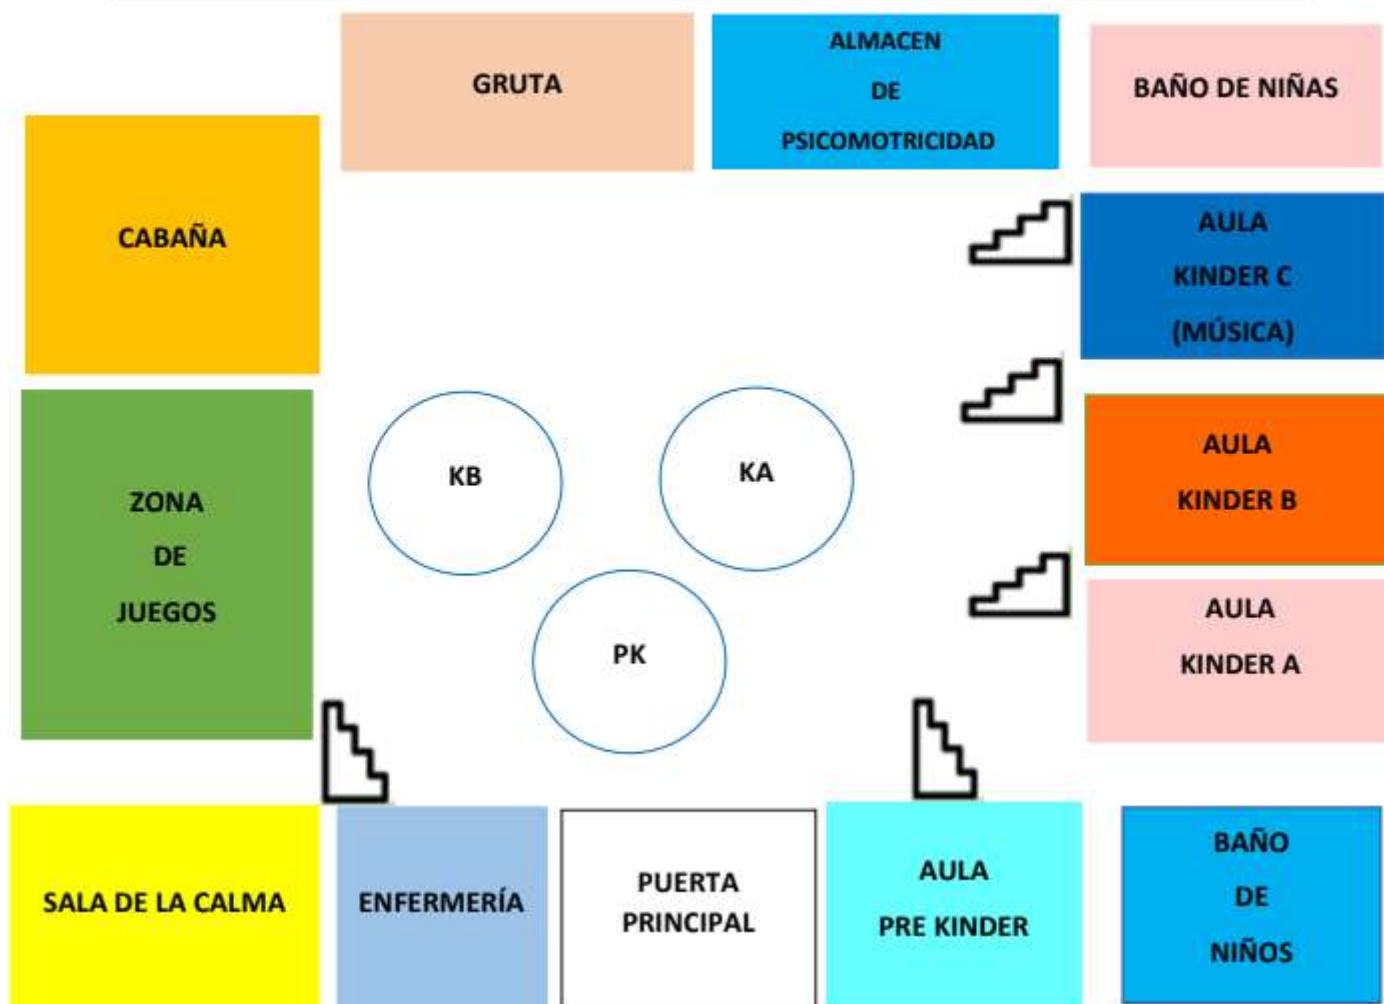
GRUTA

ALMACEN
DE
PSICOMOTRICIDAD

BAÑO DE NIÑAS

CABAÑA

AULA
KINDER C
(MÚSICA)

ZONA
DE
JUEGOS

KB

KA

AULA
KINDER B

PK

AULA
KINDER A

SALA DE LA CALMA

ENFERMERÍA

PUERTA
PRINCIPAL

AULA
PRE KINDER

BAÑO
DE
NIÑOS